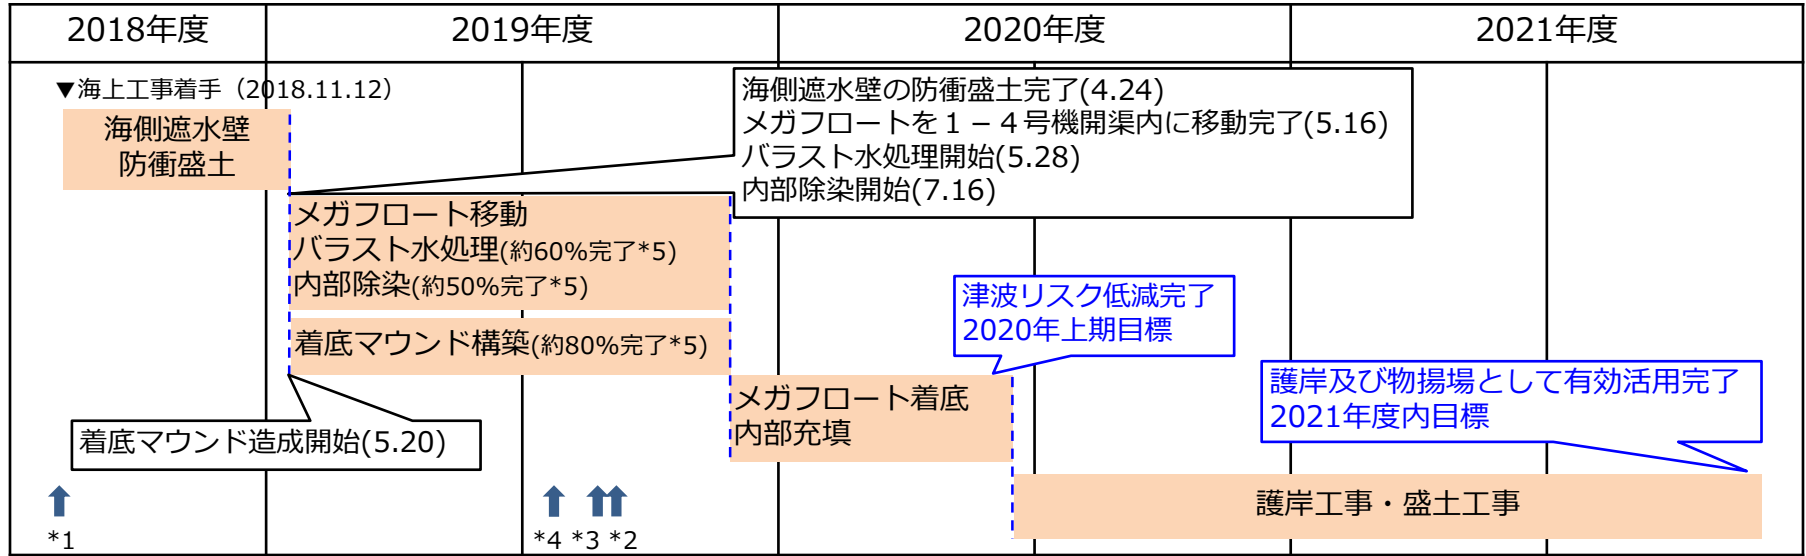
| 2018年度 | 2019年度 | 2020年度 | 2021年度 |
|---|---|---|---|

▼海上工事着手（2018.11.12）

海側遮水壁防衛盛土

海側遮水壁の防衛盛土完了(4.24)
メガフロートを１－４号機開渠内に移動完了(5.16)
バラスト水処理開始(5.28)
内部除染開始(7.16)

メガフロート移動
バラスト水処理(約60%完了*5)
内部除染(約50%完了*5)

着底マウンド構築(約80%完了*5)

津波リスク低減完了
2020年上期目標

護岸及び物揚場として有効活用完了
2021年度内目標

メガフロート着底
内部充填

着底マウンド造成開始(5.20)

護岸工事・盛土工事

*1

*4 *3 *2